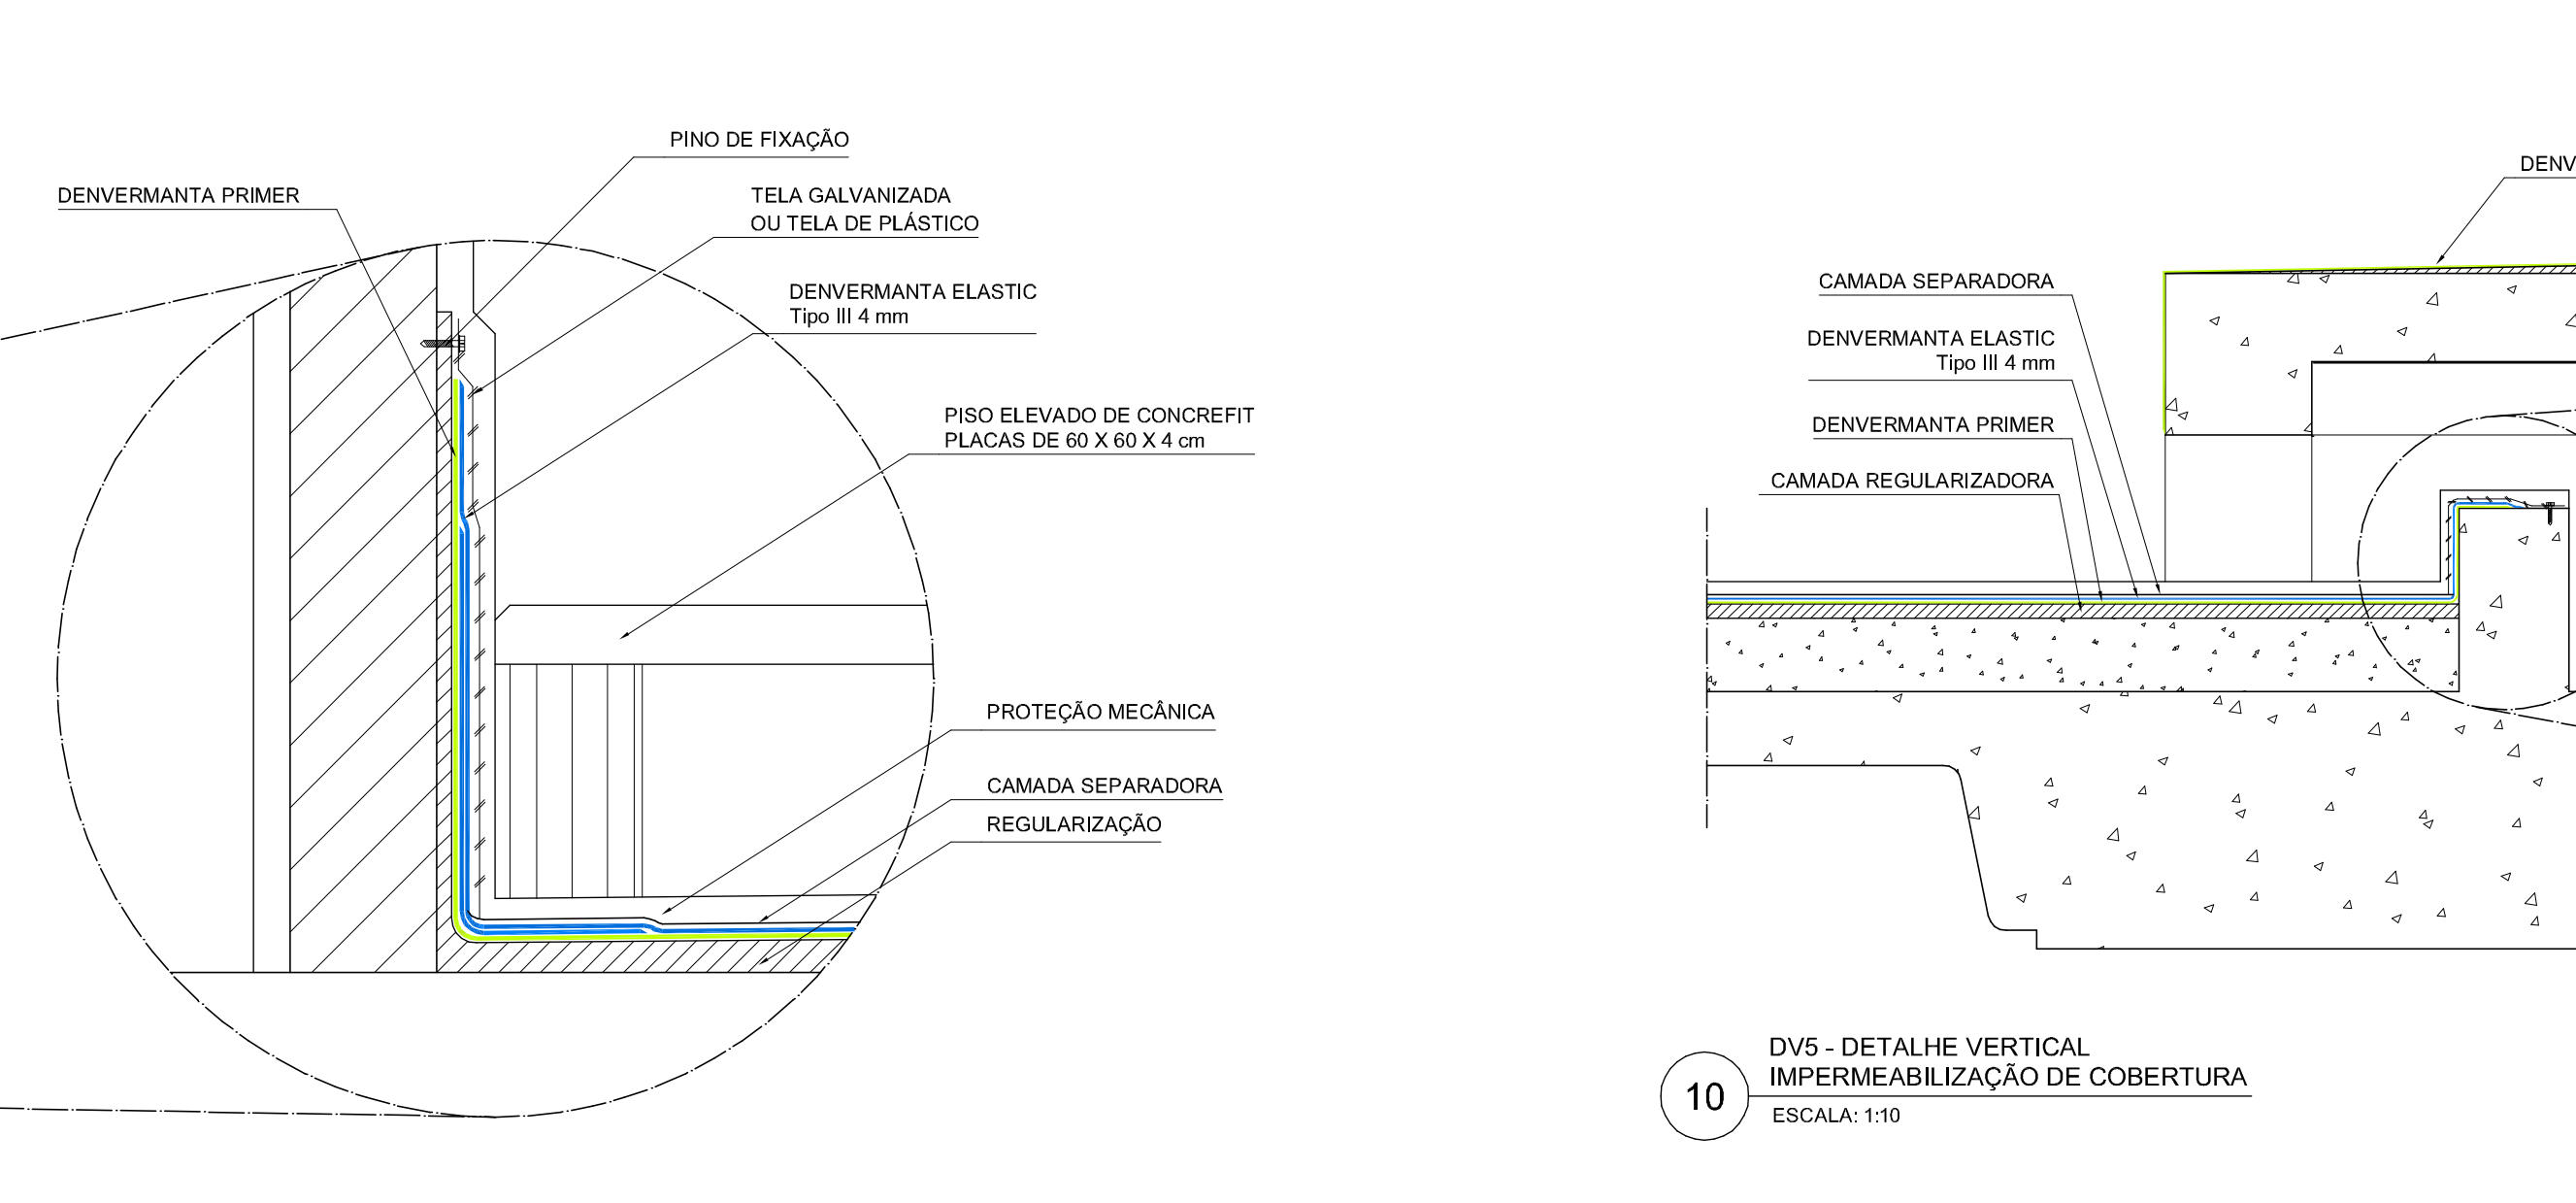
PINO DE FIXAÇÃO

DENVERMANTA PRIMER

TELA GALVANIZADA
OU TELA DE PLÁSTICO

DENVERMANTA ELASTIC
Tipo III 4 mm

PISO ELEVADO DE CONCREFIT
PLACAS DE 60 X 60 X 4 cm

PROTEÇÃO MECÂNICA

CAMADA SEPARADORA

REGULARIZAÇÃO

DENV

CAMADA SEPARADORA

DENVERMANTA ELASTIC
Tipo III 4 mm

DENVERMANTA PRIMER

CAMADA REGULARIZADORA

10

DV5 - DETALHE VERTICAL
IMPERMEABILIZAÇÃO DE COBERTURA
ESCALA: 1:10